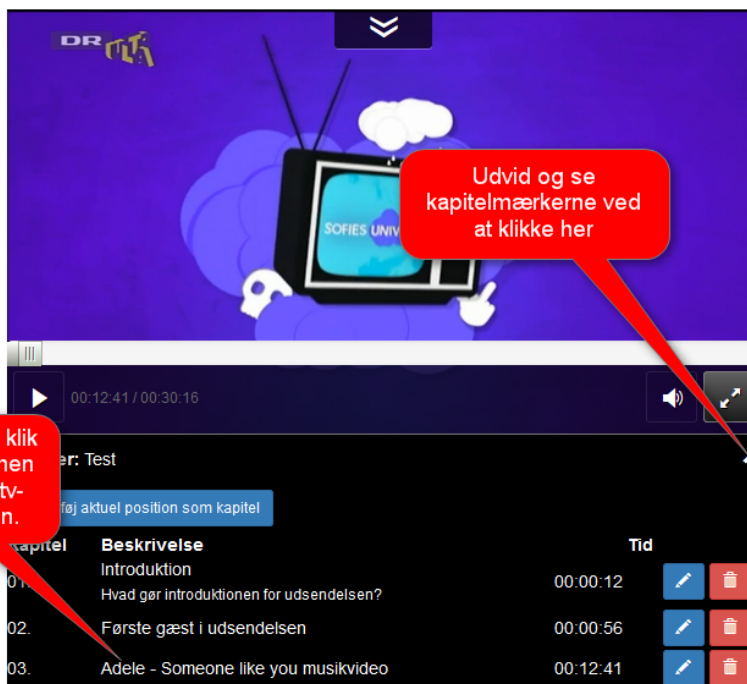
DR ULTRA

SOFIES UNIV

Udvid og se kapitelmærkerne ved at klikke her

00:12:41 / 00:30:16

klik
nen
tv-
n.

er: Test

føj aktuel position som kapitel

| Kapitel | Beskrivelse | Tid |
|---|---|---|
| 01. | Introduktion<br>Hvad gør introduktionen for udsendelsen? | 00:00:12 |
| 02. | Første gæst i udsendelsen | 00:00:56 |
| 03. | Adele - Someone like you musikvideo | 00:12:41 |